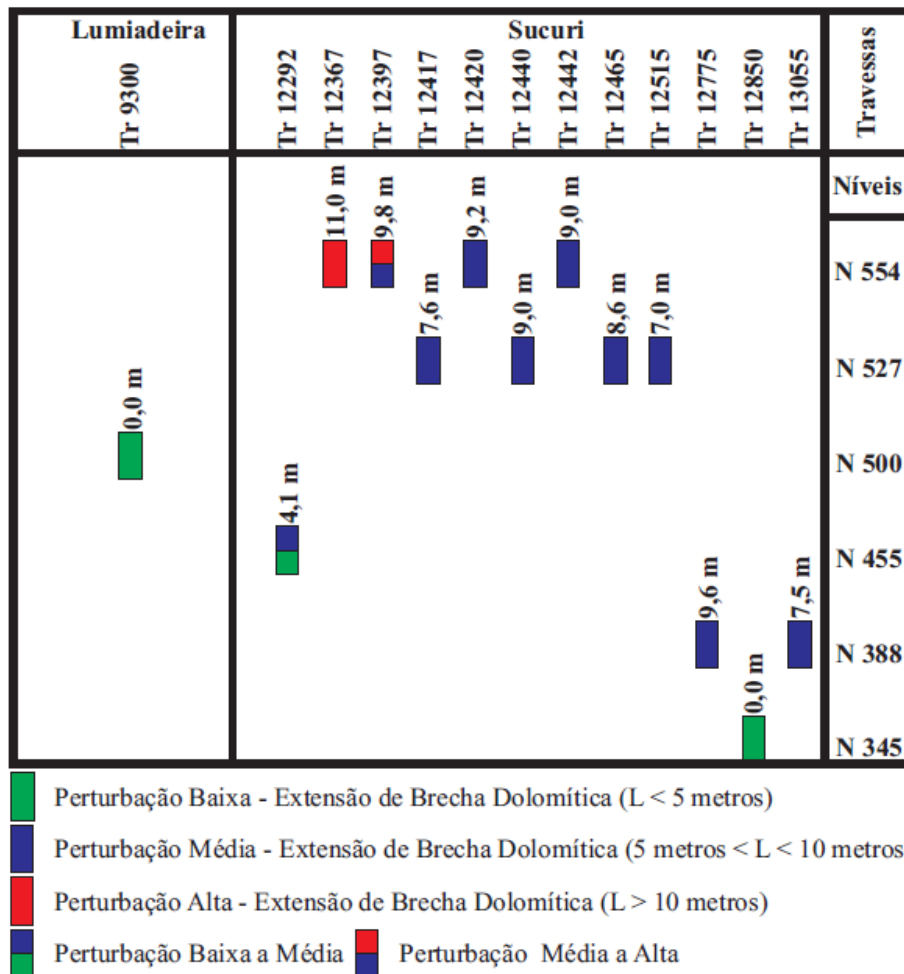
| Lumiadeira | Sucuri | Travessas |
|---|---|---|
| Tr 9300 | Tr 12292, Tr 12367, Tr 12397, Tr 12417, Tr 12420, Tr 12440, Tr 12442, Tr 12465, Tr 12515, Tr 12775, Tr 12850, Tr 13055 | |

Níveis

N 554

N 527

N 500

N 455

N 388

N 345

11,0 m
9,8 m
9,2 m
9,0 m
7,6 m
9,0 m
8,6 m
7,0 m
0,0 m
4,1 m
9,6 m
7,5 m
0,0 m

Perturbação Baixa - Extensão de Brecha Dolomítica (L < 5 metros)

Perturbação Média - Extensão de Brecha Dolomítica (5 metros < L < 10 metros

Perturbação Alta - Extensão de Brecha Dolomítica (L > 10 metros)

Perturbação Baixa a Média Perturbação Média a Alta